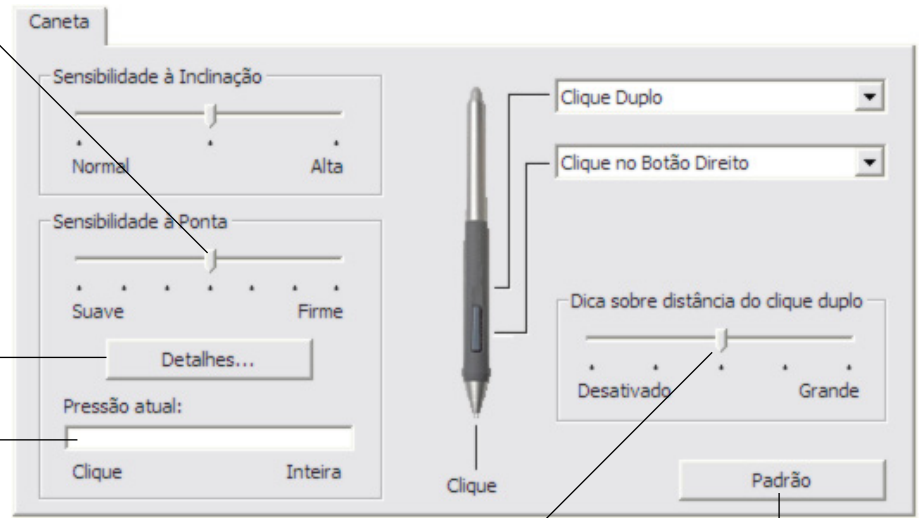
Caneta

Sensibilidade à Inclinação

Normal

Alta

Sensibilidade à Ponta

Suave

Firme

Detalhes...

Pressão atual:

Clique

Inteira

Clique Duplo

Clique no Botão Direito

Dica sobre distância do clique duplo

Desativado

Grande

Clique

Padrão